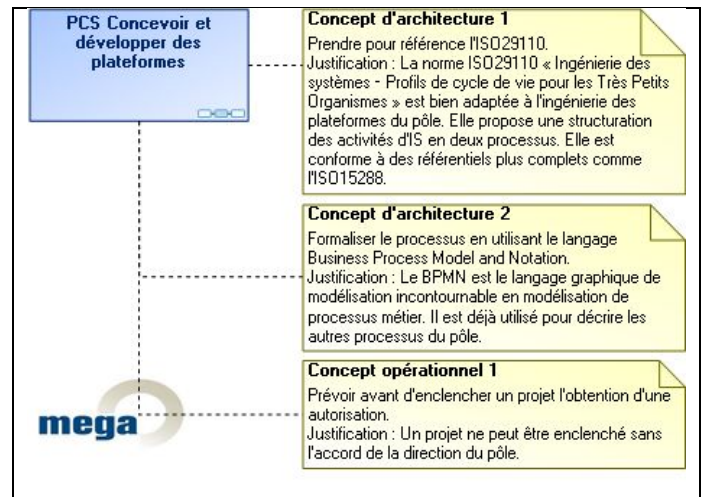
PCS Concevoir et développer des plateformes

Concept d'architecture 1
Prendre pour référence l'ISO29110.
Justification : La norme ISO29110 « Ingénierie des systèmes - Profils de cycle de vie pour les Très Petits Organismes » est bien adaptée à l'ingénierie des plateformes du pôle. Elle propose une structuration des activités d'IS en deux processus. Elle est conforme à des référentiels plus complets comme l'ISO15288.

Concept d'architecture 2
Formaliser le processus en utilisant le langage Business Process Model and Notation.
Justification : Le BPMN est le langage graphique de modélisation incontournable en modélisation de processus métier. Il est déjà utilisé pour décrire les autres processus du pôle.

Concept opérationnel 1
Prévoir avant d'enclencher un projet l'obtention d'une autorisation.
Justification : Un projet ne peut être enclenché sans l'accord de la direction du pôle.

mega